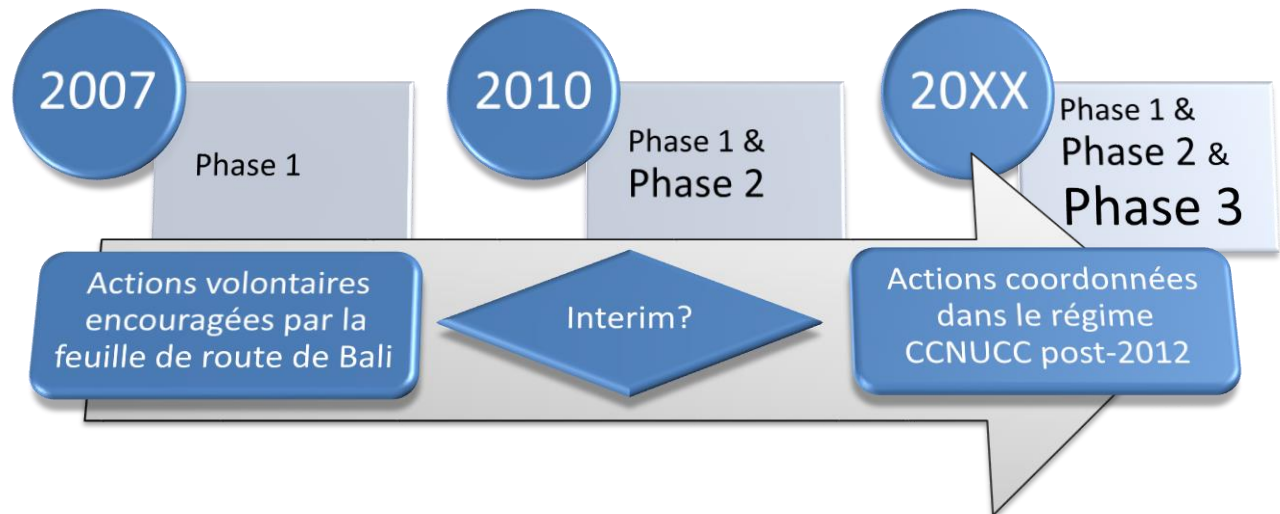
2007

Phase 1

2010

Phase 1 &
Phase 2

20XX

Phase 1 &
Phase 2 &
Phase 3

Actions volontaires encouragées par la feuille de route de Bali

Interim?

Actions coordonnées dans le régime CCNUCC post-2012